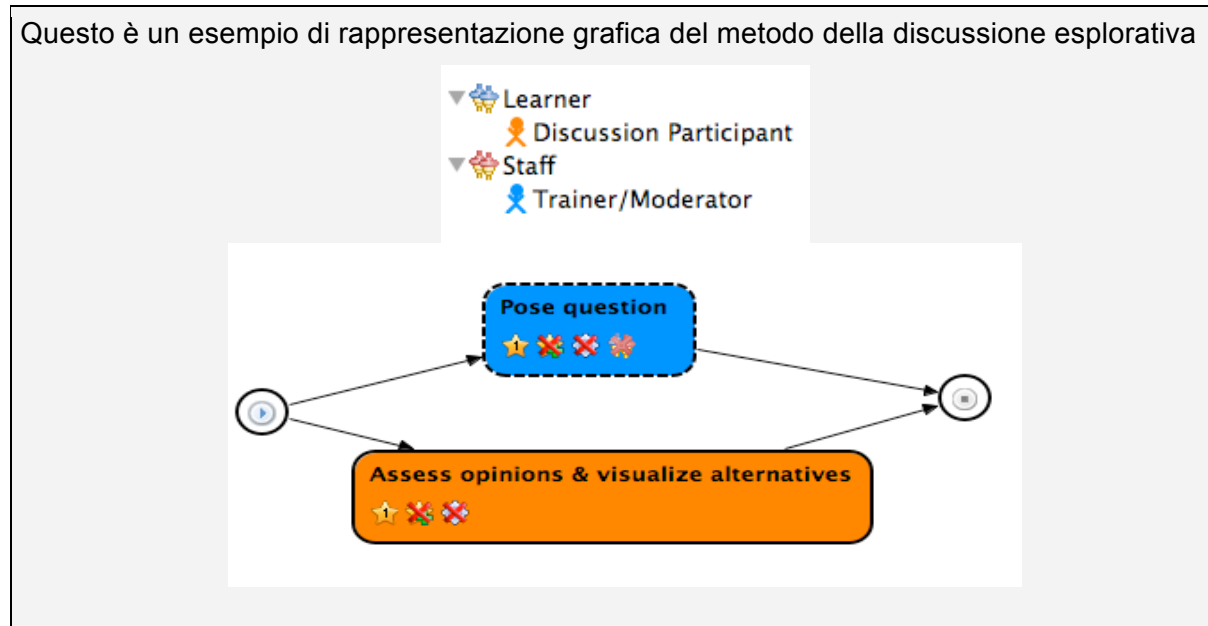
Questo è un esempio di rappresentazione grafica del metodo della discussione esplorativa

Learner
Discussion Participant
Staff
Trainer/Moderator

Pose question
1

Assess opinions & visualize alternatives
1